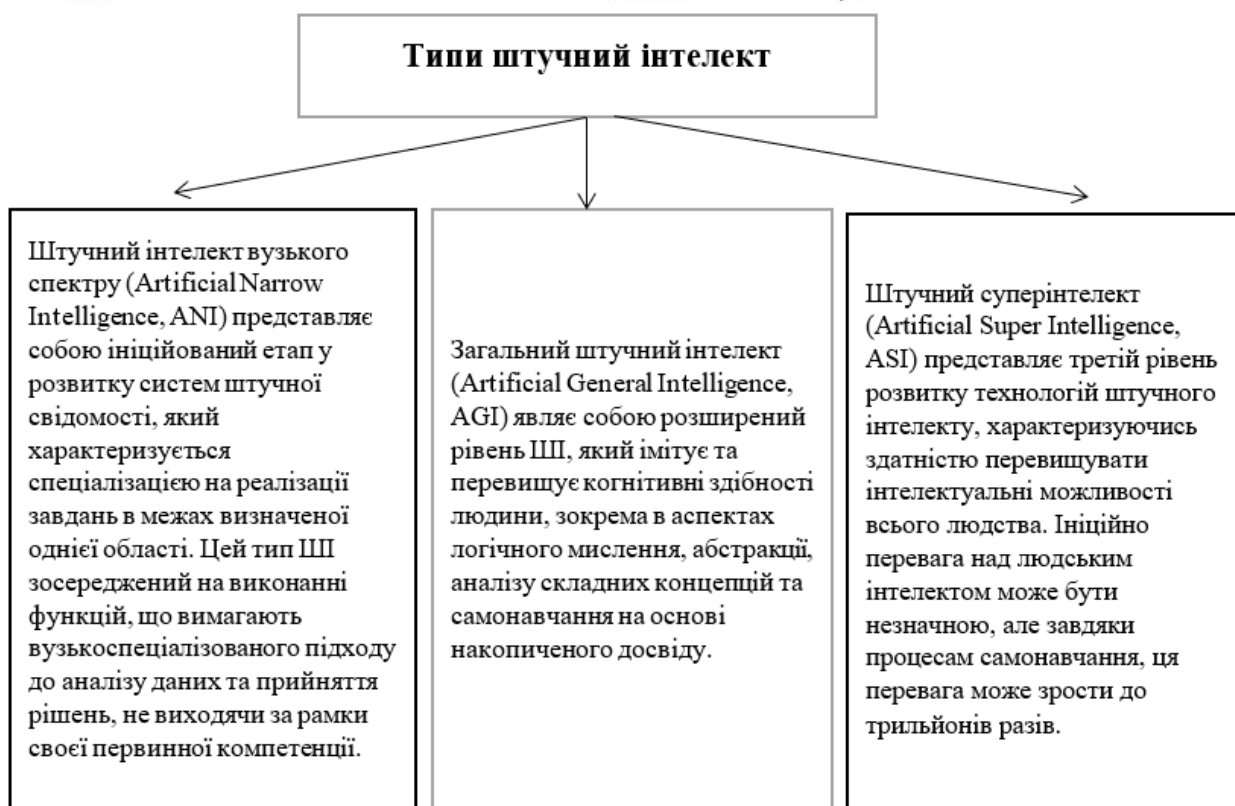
Типи штучний інтелект

Штучний інтелект вузького спектру (Artificial Narrow Intelligence, ANI) представляє собою ініційований етап у розвитку систем штучної свідомості, який характеризується спеціалізацією на реалізації завдань в межах визначеної однієї області. Цей тип ШІ зосереджений на виконанні функцій, що вимагають вузькоспеціалізованого підходу до аналізу даних та прийняття рішень, не виходячи за рамки своєї первинної компетенції.

Загальний штучний інтелект (Artificial General Intelligence, AGI) являє собою розширений рівень ШІ, який імітує та перевищує когнітивні здібності людини, зокрема в аспектах логічного мислення, абстракції, аналізу складних концепцій та самонавчання на основі накопиченого досвіду.

Штучний суперінтелект (Artificial Super Intelligence, ASI) представляє третій рівень розвитку технологій штучного інтелекту, характеризуючись здатністю перевищувати інтелектуальні можливості всього людства. Ініційно перевага над людським інтелектом може бути незначною, але завдяки процесам самонавчання, ця перевага може зрости до трильйонів разів.